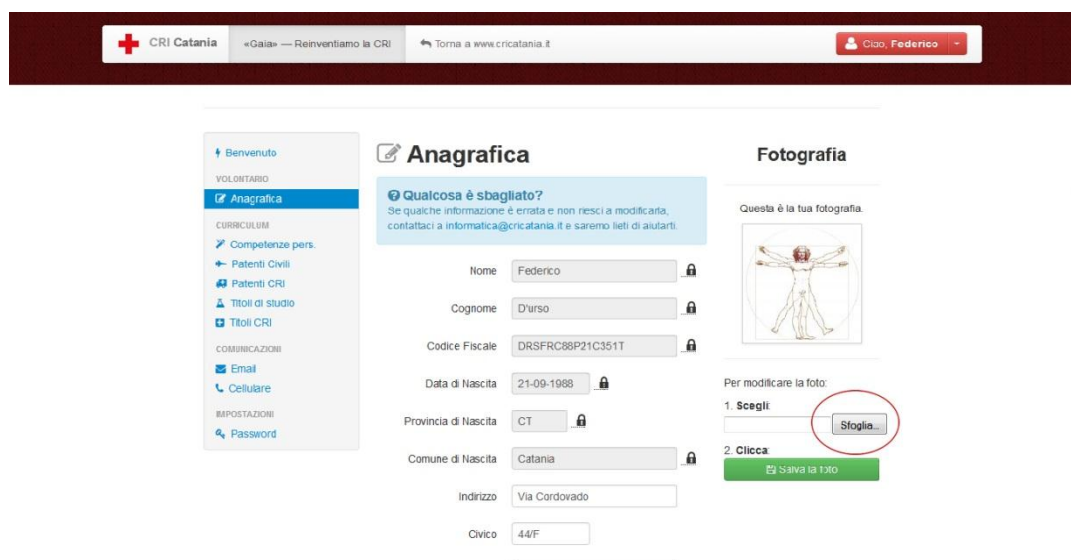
CRI Catania
«Gaia» — Reinventiamo la CRI
Torna a www.cricatania.it
Ciao, Federico

Benvenuto
VOLONTARIO
Anagrafica
CURRICULUM
Competenze pers.
Patenti Civili
Patenti CRI
Titoli di studio
Titoli CRI
COMUNICAZIONI
Email
Cellulare
IMPOSTAZIONI
Password

Anagrafica

Qualcosa è sbagliato?
Se qualche informazione è errata e non riesci a modificarla, contattaci a informatica@cricatania.it e saremo lieti di aiutarti.

| | |
|---|---|
| Nome | Federico |
| Cognome | D'urso |
| Codice Fiscale | DRSFRC88P21C351T |
| Data di Nascita | 21-09-1988 |
| Provincia di Nascita | CT |
| Comune di Nascita | Catania |
| Indirizzo | Via Cordovado |
| Civico | 44/F |

Fotografia

Questa è la tua fotografia.

Per modificare la foto:
1. Scegli:
Sfoglia...
2. Clicca:
Salva la foto